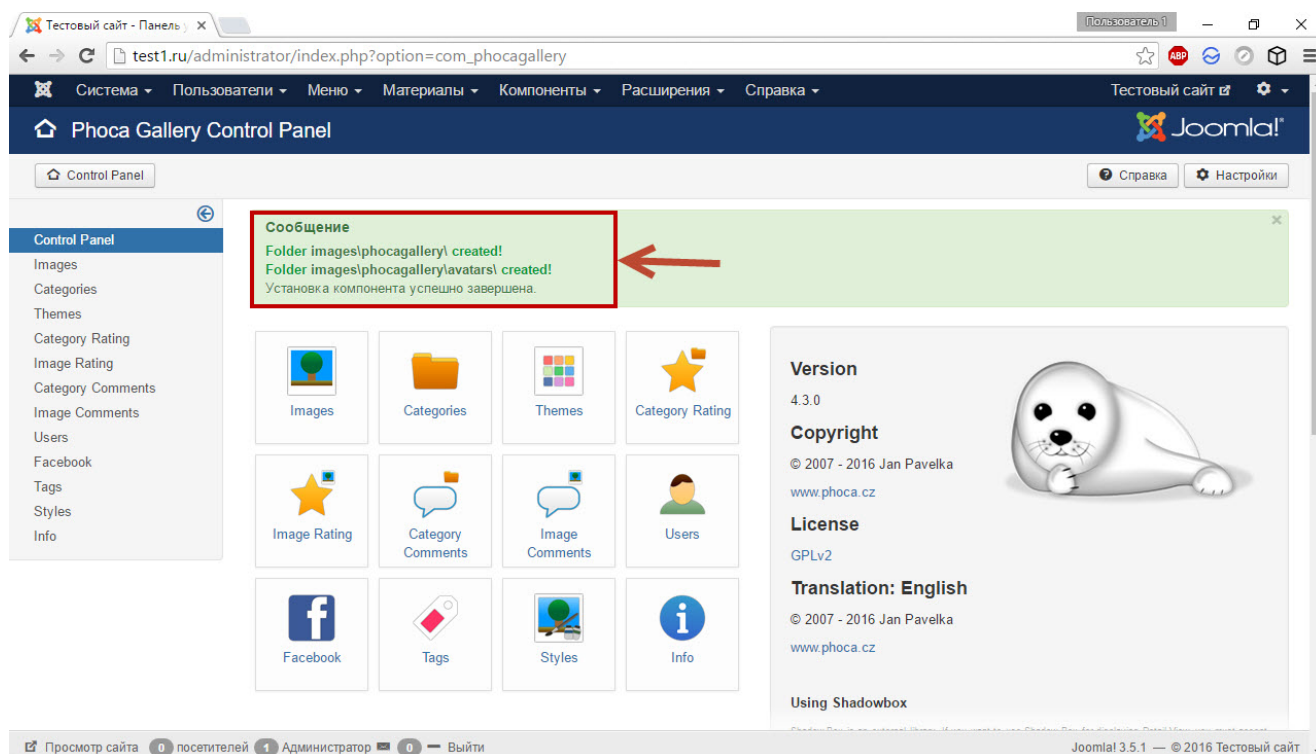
Тестовый сайт - Панель у ×

Пользователь 1

test1.ru/administrator/index.php?option=com_phocagallery

Система ▾ Пользователи ▾ Меню ▾ Материалы ▾ Компоненты ▾ Расширения ▾ Справка ▾

Тестовый сайт

Phoca Gallery Control Panel

Joomla!

Control Panel

Справка

Настройки

Control Panel
Images
Categories
Themes
Category Rating
Image Rating
Category Comments
Image Comments
Users
Facebook
Tags
Styles
Info

Сообщение
Folder images\phocagallery\ created!
Folder images\phocagallery\avatars\ created!
Установка компонента успешно завершена.

Images
Categories
Themes
Category Rating
Image Rating
Category Comments
Image Comments
Users
Facebook
Tags
Styles
Info

Version
4.3.0
Copyright
© 2007 - 2016 Jan Pavelka
www.phoca.cz
License
GPLv2
Translation: English
© 2007 - 2016 Jan Pavelka
www.phoca.cz
Using Shadowbox

Просмотр сайта 0 посетителей 1 Администратор 0 — Выйти

Joomla! 3.5.1 — © 2016 Тестовый сайт